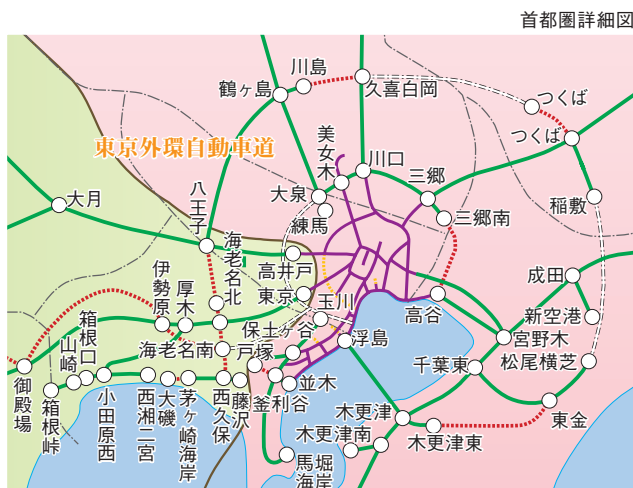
首都圏詳細図

川島
鶴ヶ島
久喜白岡
つくば
つくば
東京外環自動車道
美女木
川口
三郷
大月
八王子
大泉
練馬
三郷南
稲敷
海老名北
高井戸
東京
成田
伊勢原
厚木
玉川
新空港
箱根口
高谷
宮野木
山崎
保土ヶ谷
浮島
松尾横芝
海老名南
戸塚
千葉東
御殿場
箱根峠
小田原西
西湘二宮
大磯
茅ヶ崎海岸
西久保
藤沢
釜利谷
並木
木更津
東金
木更津南
木更津東
馬堀海岸